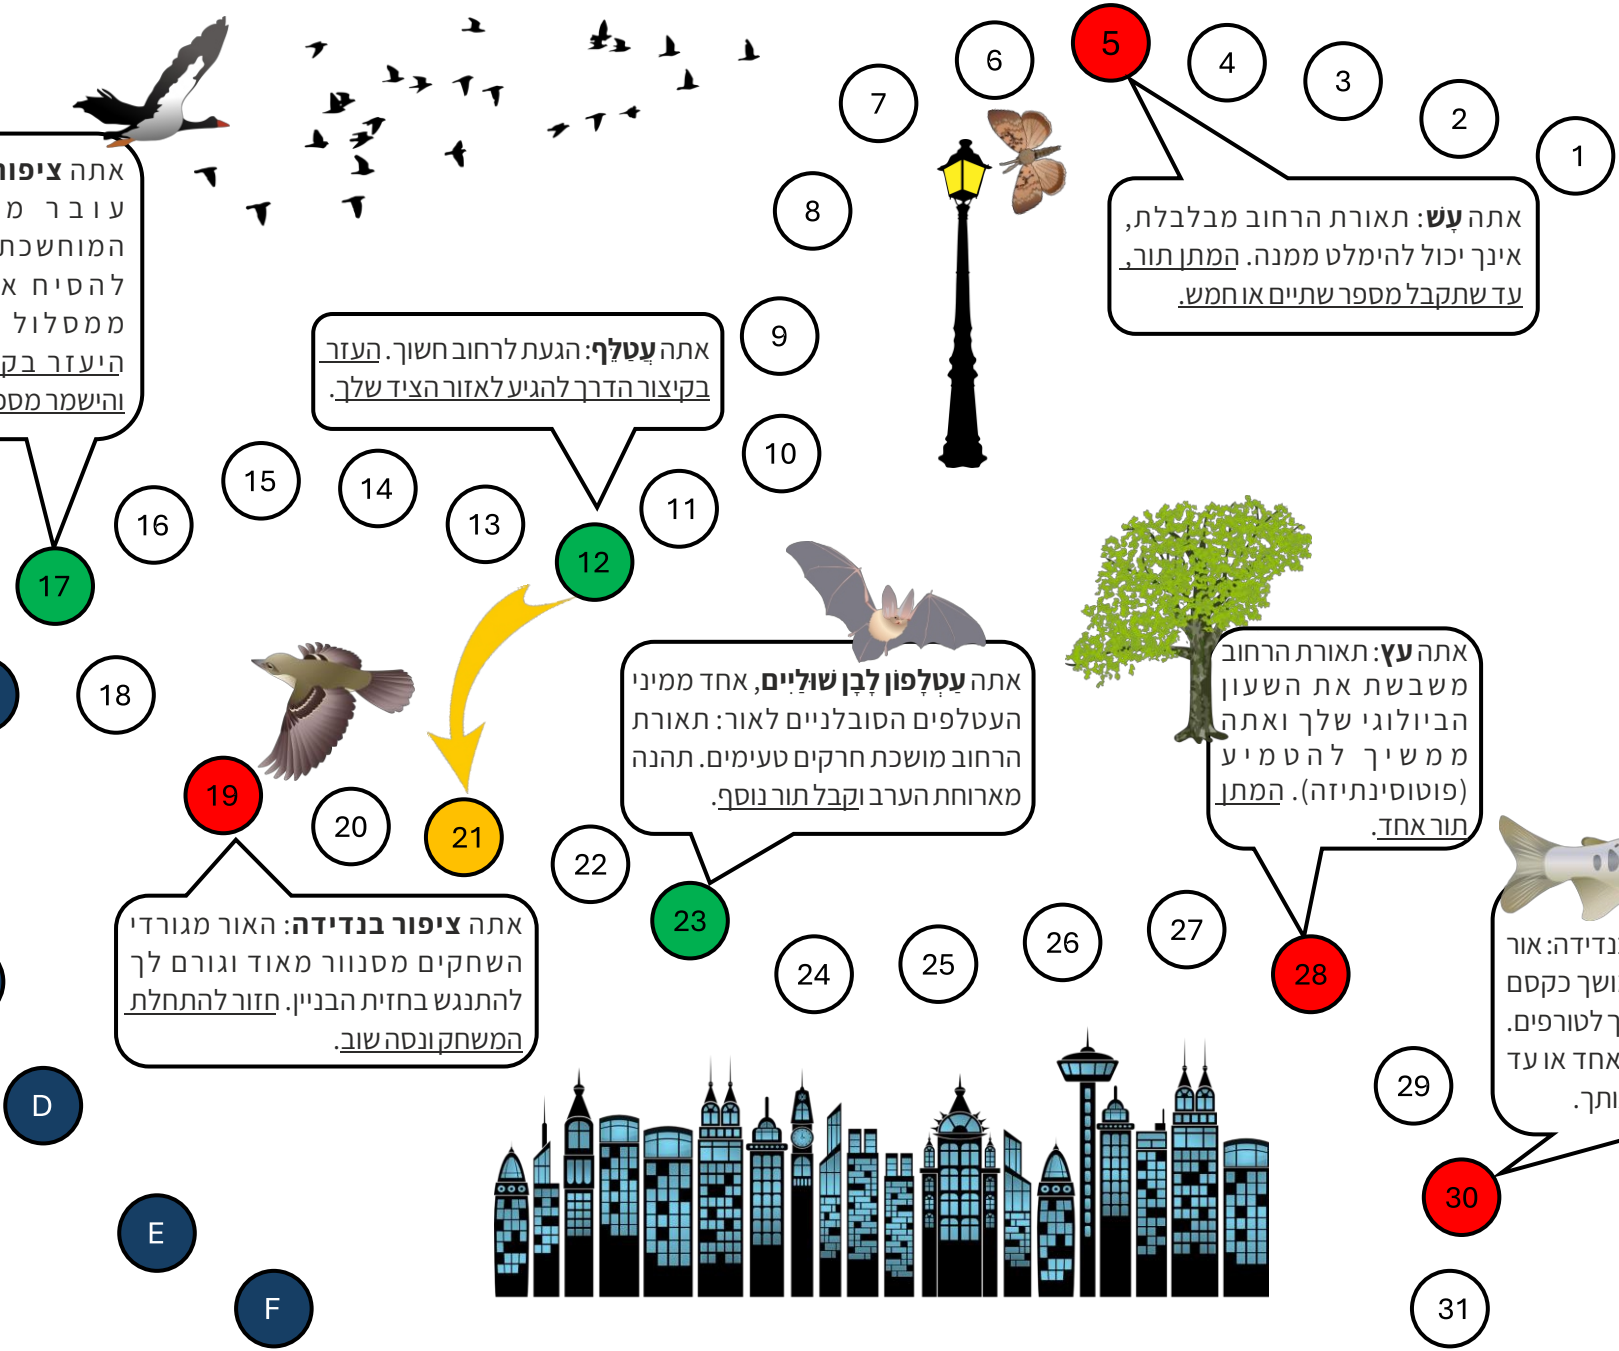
1

2

3

4

5

אתה **עָשׁ**: תאורת הרחוב מבלבלת, אינך יכול להימלט ממנה. המתן תור, עד שתקבל מספר שתיים או חמש.

6

7

8

9

אתה **עֲטַלֵּף**: הגעת לרחוב חשוך. העזר בקיצור הדרך להגיע לאזור הציד שלך.

10

11

12

13

14

15

16

אתה **ציפו**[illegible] עובד מ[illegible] המוחשכ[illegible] להסית א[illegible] ממסלול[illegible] היעזר בק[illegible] והישמר מסנ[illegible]

17

18

19

אתה **ציפור בנדידה**: האור מגורדי השחקים מסנוור מאוד וגורם לך להתנגש בחזית הבניין. חזור להתחלת המשחק ונסה שוב.

20

21

22

23

אתה **עֲטַלְפוֹן לְבָן שׁוּלַיִם**, אחד ממיני העטלפים הסובלניים לאור: תאורת הרחוב מושכת חרקים טעימים. תהנה מארוחת הערב וקבל תור נוסף.

24

25

26

27

28

אתה **עץ**: תאורת הרחוב משבשת את השעון הביולוגי שלך ואתה ממשיך להטמיע (פוטוסינתיזה). המתן תור אחד.

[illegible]נדידה: אור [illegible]ושך כקסם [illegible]ך לטורפים. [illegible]אחד או עד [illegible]ותך.

29

30

31

D

E

F